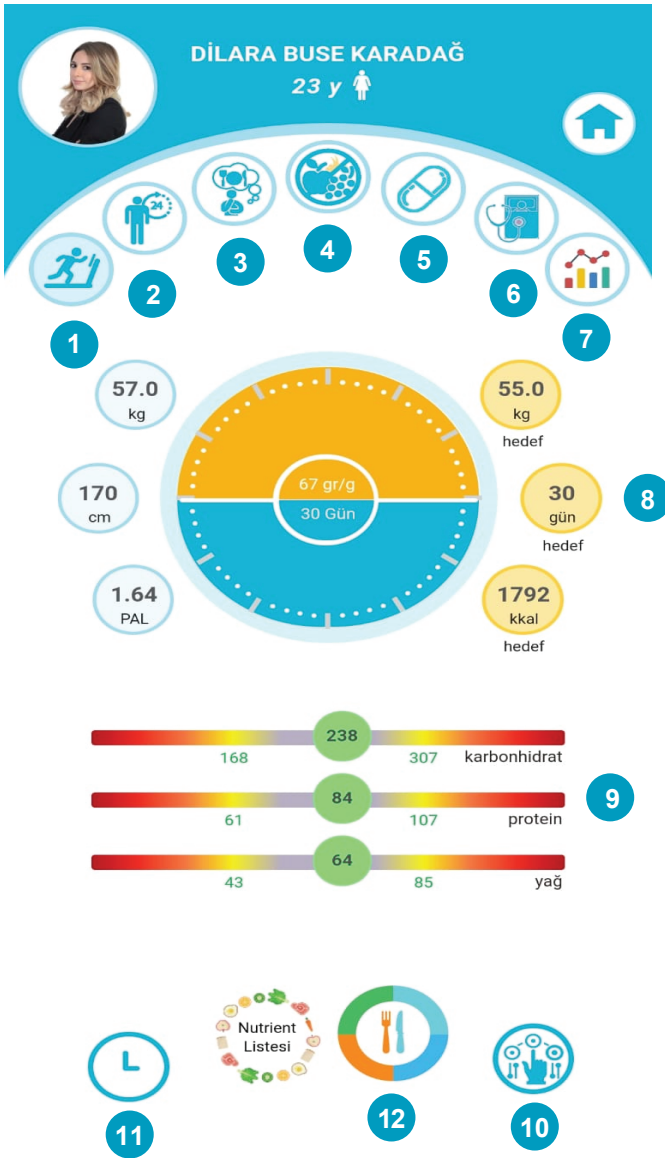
DİLARA BUSE KARADAĞ
23 y

24

1
2
3
4
5
6
7

57.0
kg

170
cm

1.64
PAL

67 gr/g
30 Gün

55.0
kg
hedef

30
gün
hedef

8

1792
kkal
hedef

238
168
307
karbonhidrat

84
61
107
protein

9

64
43
85
yağ

Nutrient Listesi

11
12
10